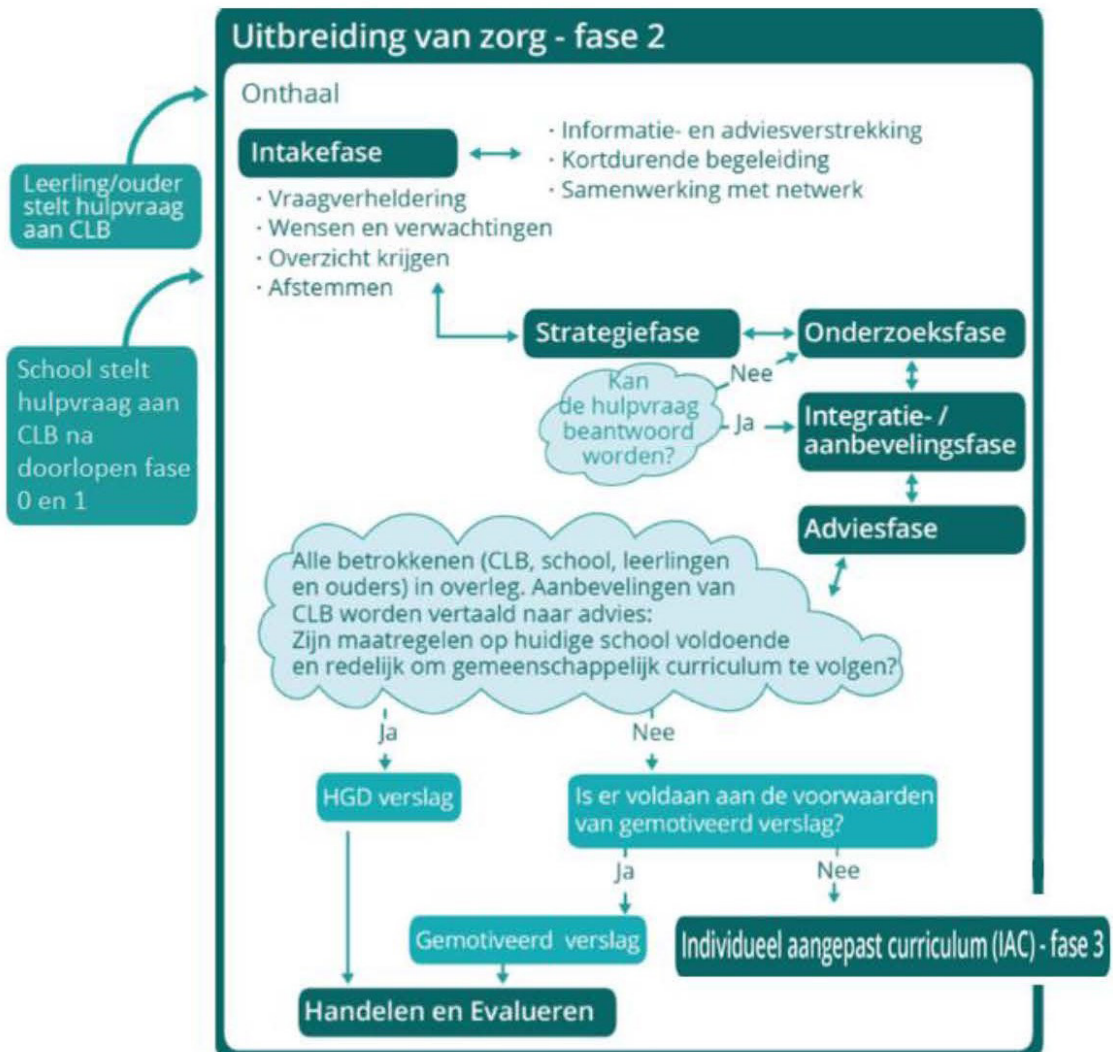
Uitbreiding van zorg - fase 2

Leerling/ouder stelt hulpvraag aan CLB

School stelt hulpvraag aan CLB na doorlopen fase 0 en 1

Onthaal

Intakefase

· Informatie- en adviesverstrekking
· Kortdurende begeleiding
· Samenwerking met netwerk

· Vraagverheldering
· Wensen en verwachtingen
· Overzicht krijgen
· Afstemmen

Strategiefase

Onderzoeksfase

Kan de hulpvraag beantwoord worden?

Nee

Ja

Integratie- / aanbevelingsfase

Adviesfase

Alle betrokkenen (CLB, school, leerlingen en ouders) in overleg. Aanbevelingen van CLB worden vertaald naar advies: Zijn maatregelen op huidige school voldoende en redelijk om gemeenschappelijk curriculum te volgen?

Ja

Nee

HGD verslag

Is er voldaan aan de voorwaarden van gemotiveerd verslag?

Ja

Nee

Gemotiveerd verslag

Individueel aangepast curriculum (IAC) - fase 3

Handelen en Evalueren